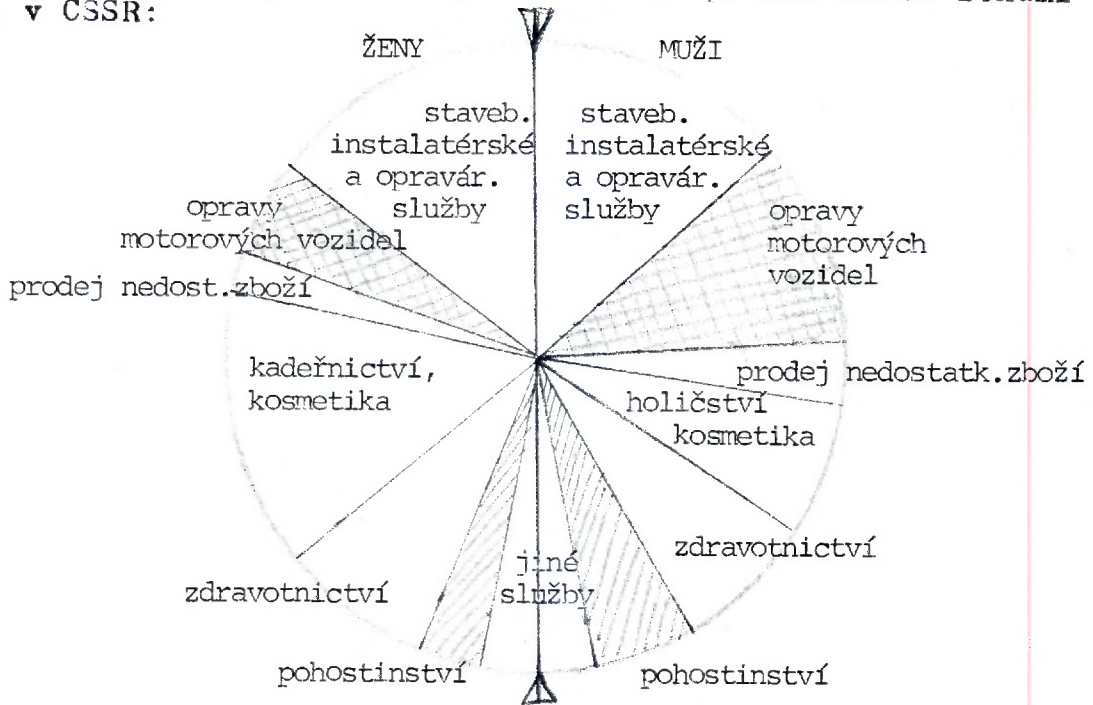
v CSSR:

ŽENY

MUŽI

staveb. instalatérské a opravár. služby

staveb. instalatérské a opravár. služby

opravy motorových vozidel

opravy motorových vozidel

prodej nedost.zboží

prodej nedostatk.zboží

kadeřnictví, kosmetika

holičství kosmetika

zdravotnictví

zdravotnictví

jiné služby

pohostinství

pohostinství